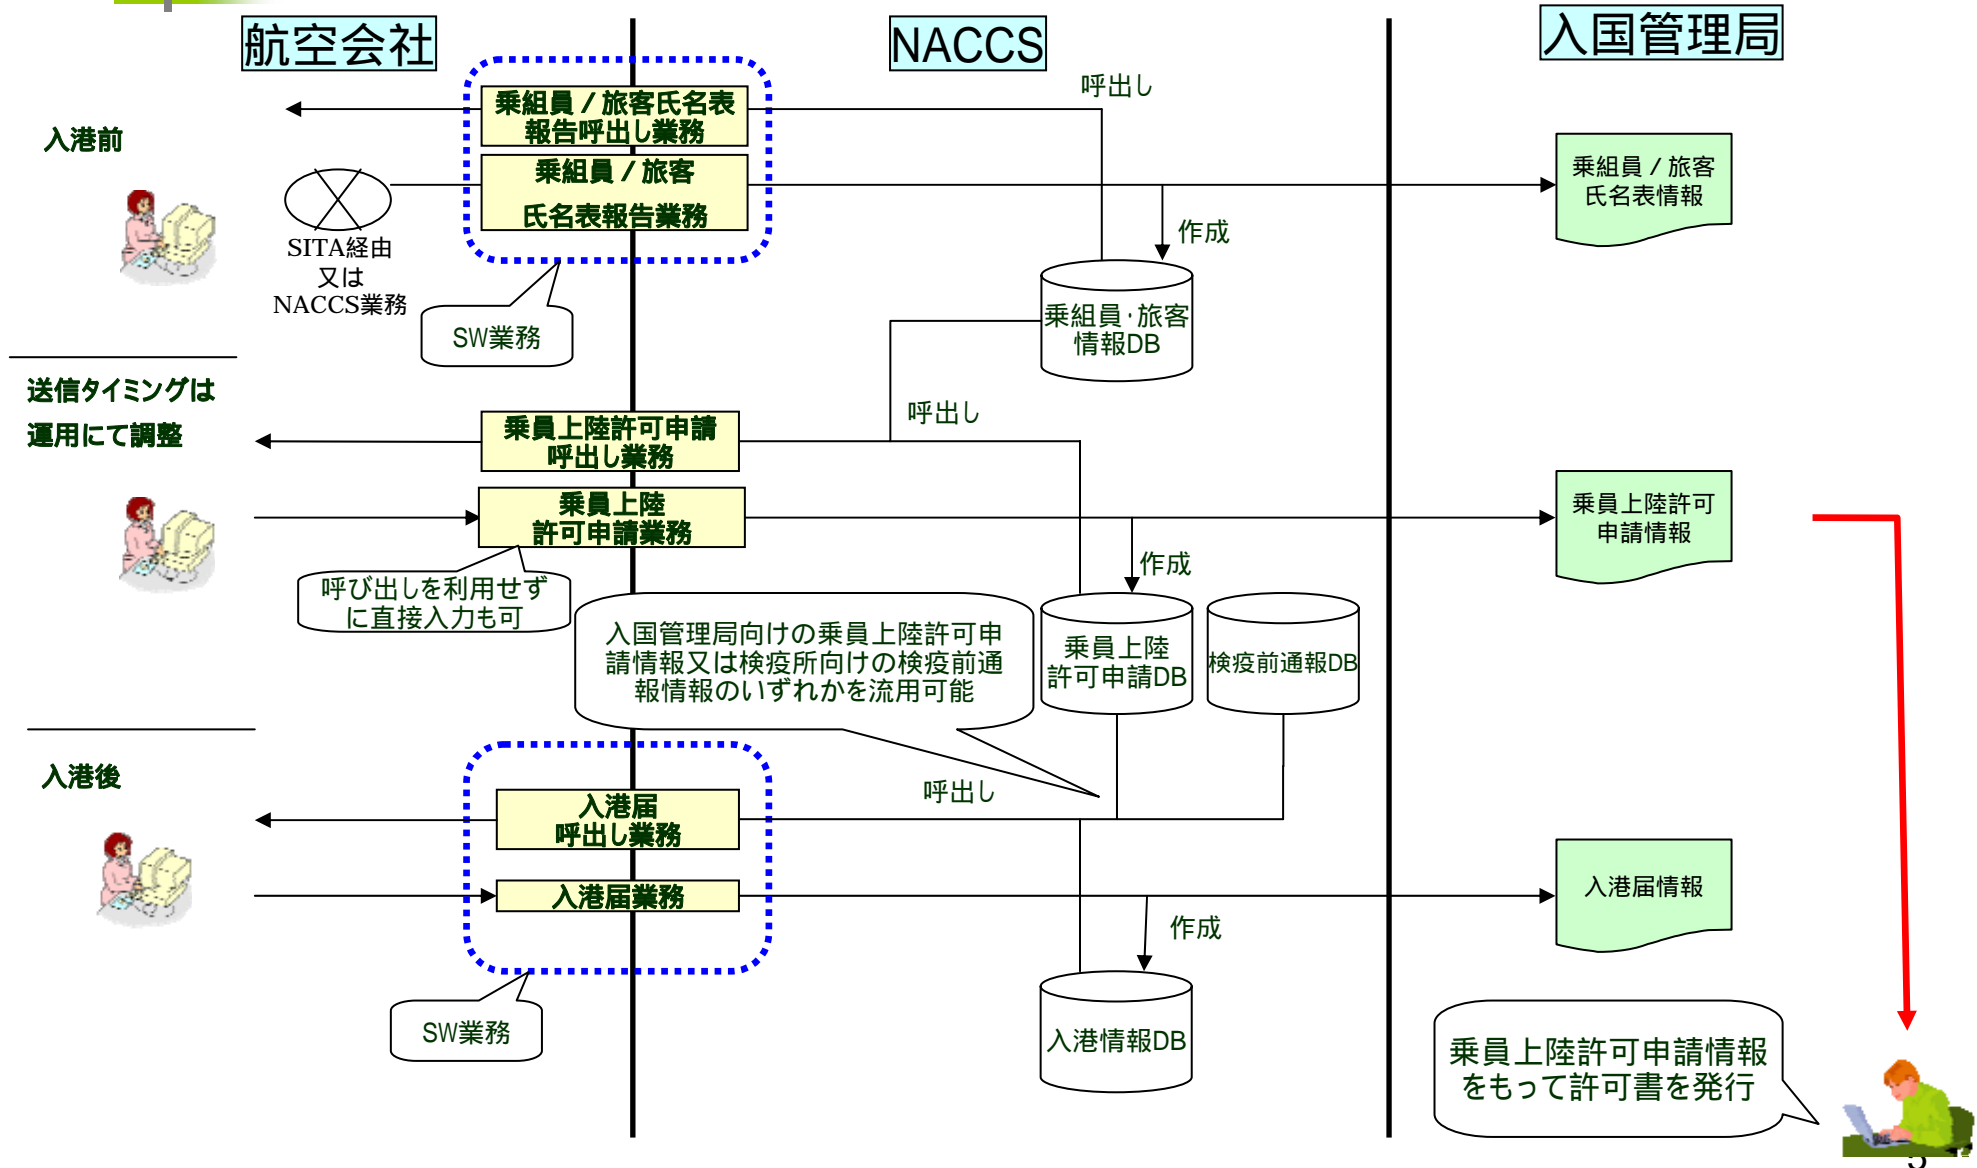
航空会社

NACCS

入国管理局

入港前

乗組員／旅客氏名表報告呼出し業務

乗組員／旅客氏名表報告業務

呼出し

作成

乗組員／旅客氏名表情報

SITA経由又はNACCS業務

SW業務

乗組員･旅客情報DB

送信タイミングは運用にて調整

呼出し

乗員上陸許可申請呼出し業務

乗員上陸許可申請業務

乗員上陸許可申請情報

作成

呼び出しを利用せずに直接入力も可

入国管理局向けの乗員上陸許可申請情報又は検疫所向けの検疫前通報情報のいずれかを流用可能

乗員上陸許可申請DB

検疫前通報DB

入港後

呼出し

入港届呼出し業務

入港届業務

入港届情報

作成

SW業務

入港情報DB

乗員上陸許可申請情報をもって許可書を発行